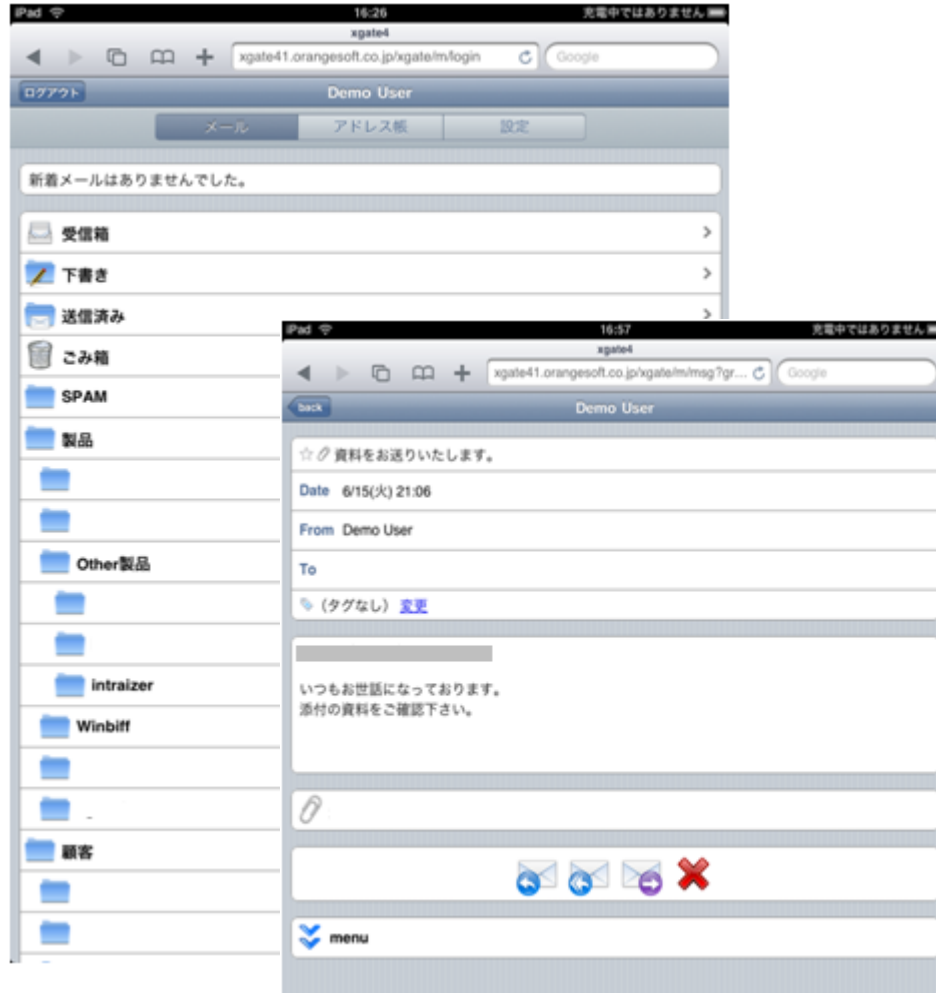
iPad
16:26
充電中ではありません
xgate4
xgate41.orangesoft.co.jp/xgate/m/login
Google
ログアウト
Demo User
メール
アドレス帳
設定

新着メールはありませんでした。

受信箱
下書き
送信済み
ごみ箱
SPAM
製品
Other製品
intraizer
Winbiff
顧客

iPad
16:57
充電中ではありません
xgate4
xgate41.orangesoft.co.jp/xgate/m/msg?gr...
Google
back
Demo User

資料をお送りいたします。
Date 6/15(火) 21:06
From Demo User
To
(タグなし) 変更

いつもお世話になっております。
添付の資料をご確認下さい。

menu